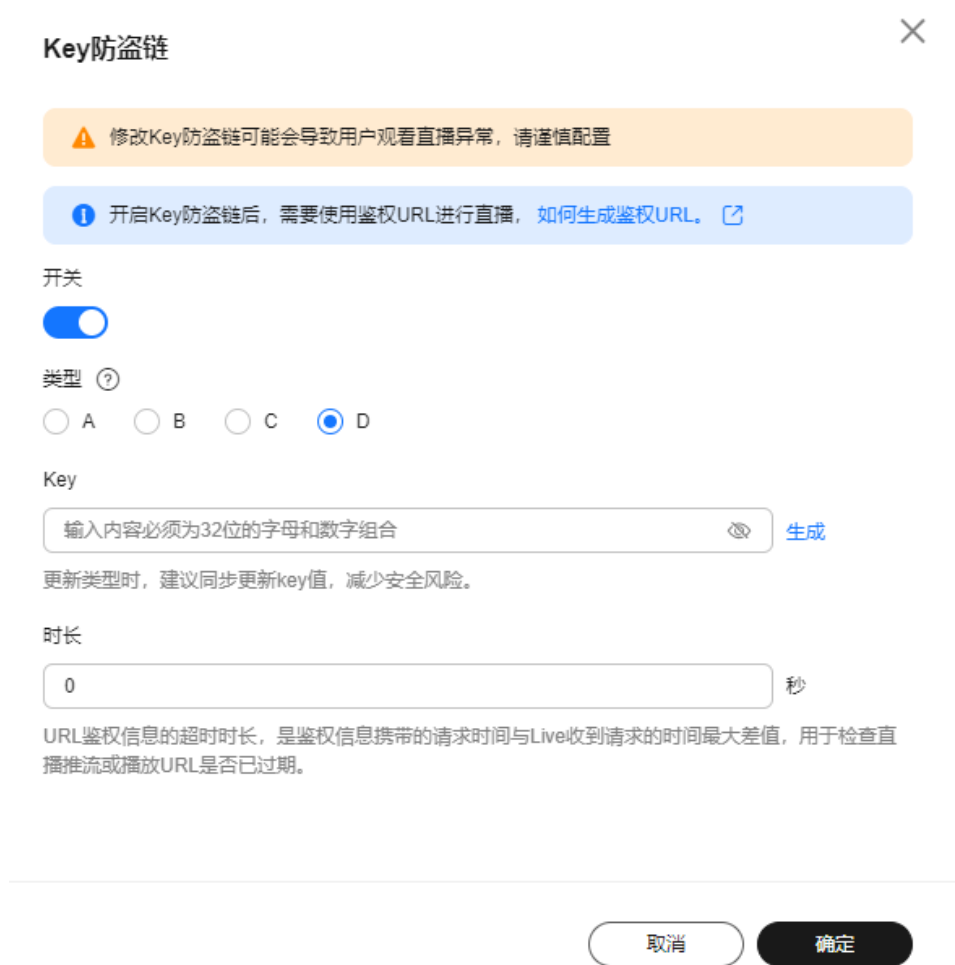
Key防盗链

修改Key防盗链可能会导致用户观看直播异常，请谨慎配置

开启Key防盗链后，需要使用鉴权URL进行直播，如何生成鉴权URL。

开关

类型

A B C D

Key

输入内容必须为32位的字母和数字组合

生成

更新类型时，建议同步更新key值，减少安全风险。

时长

0

秒

URL鉴权信息的超时时长，是鉴权信息携带的请求时间与Live收到请求的时间最大差值，用于检查直播推流或播放URL是否已过期。

取消

确定